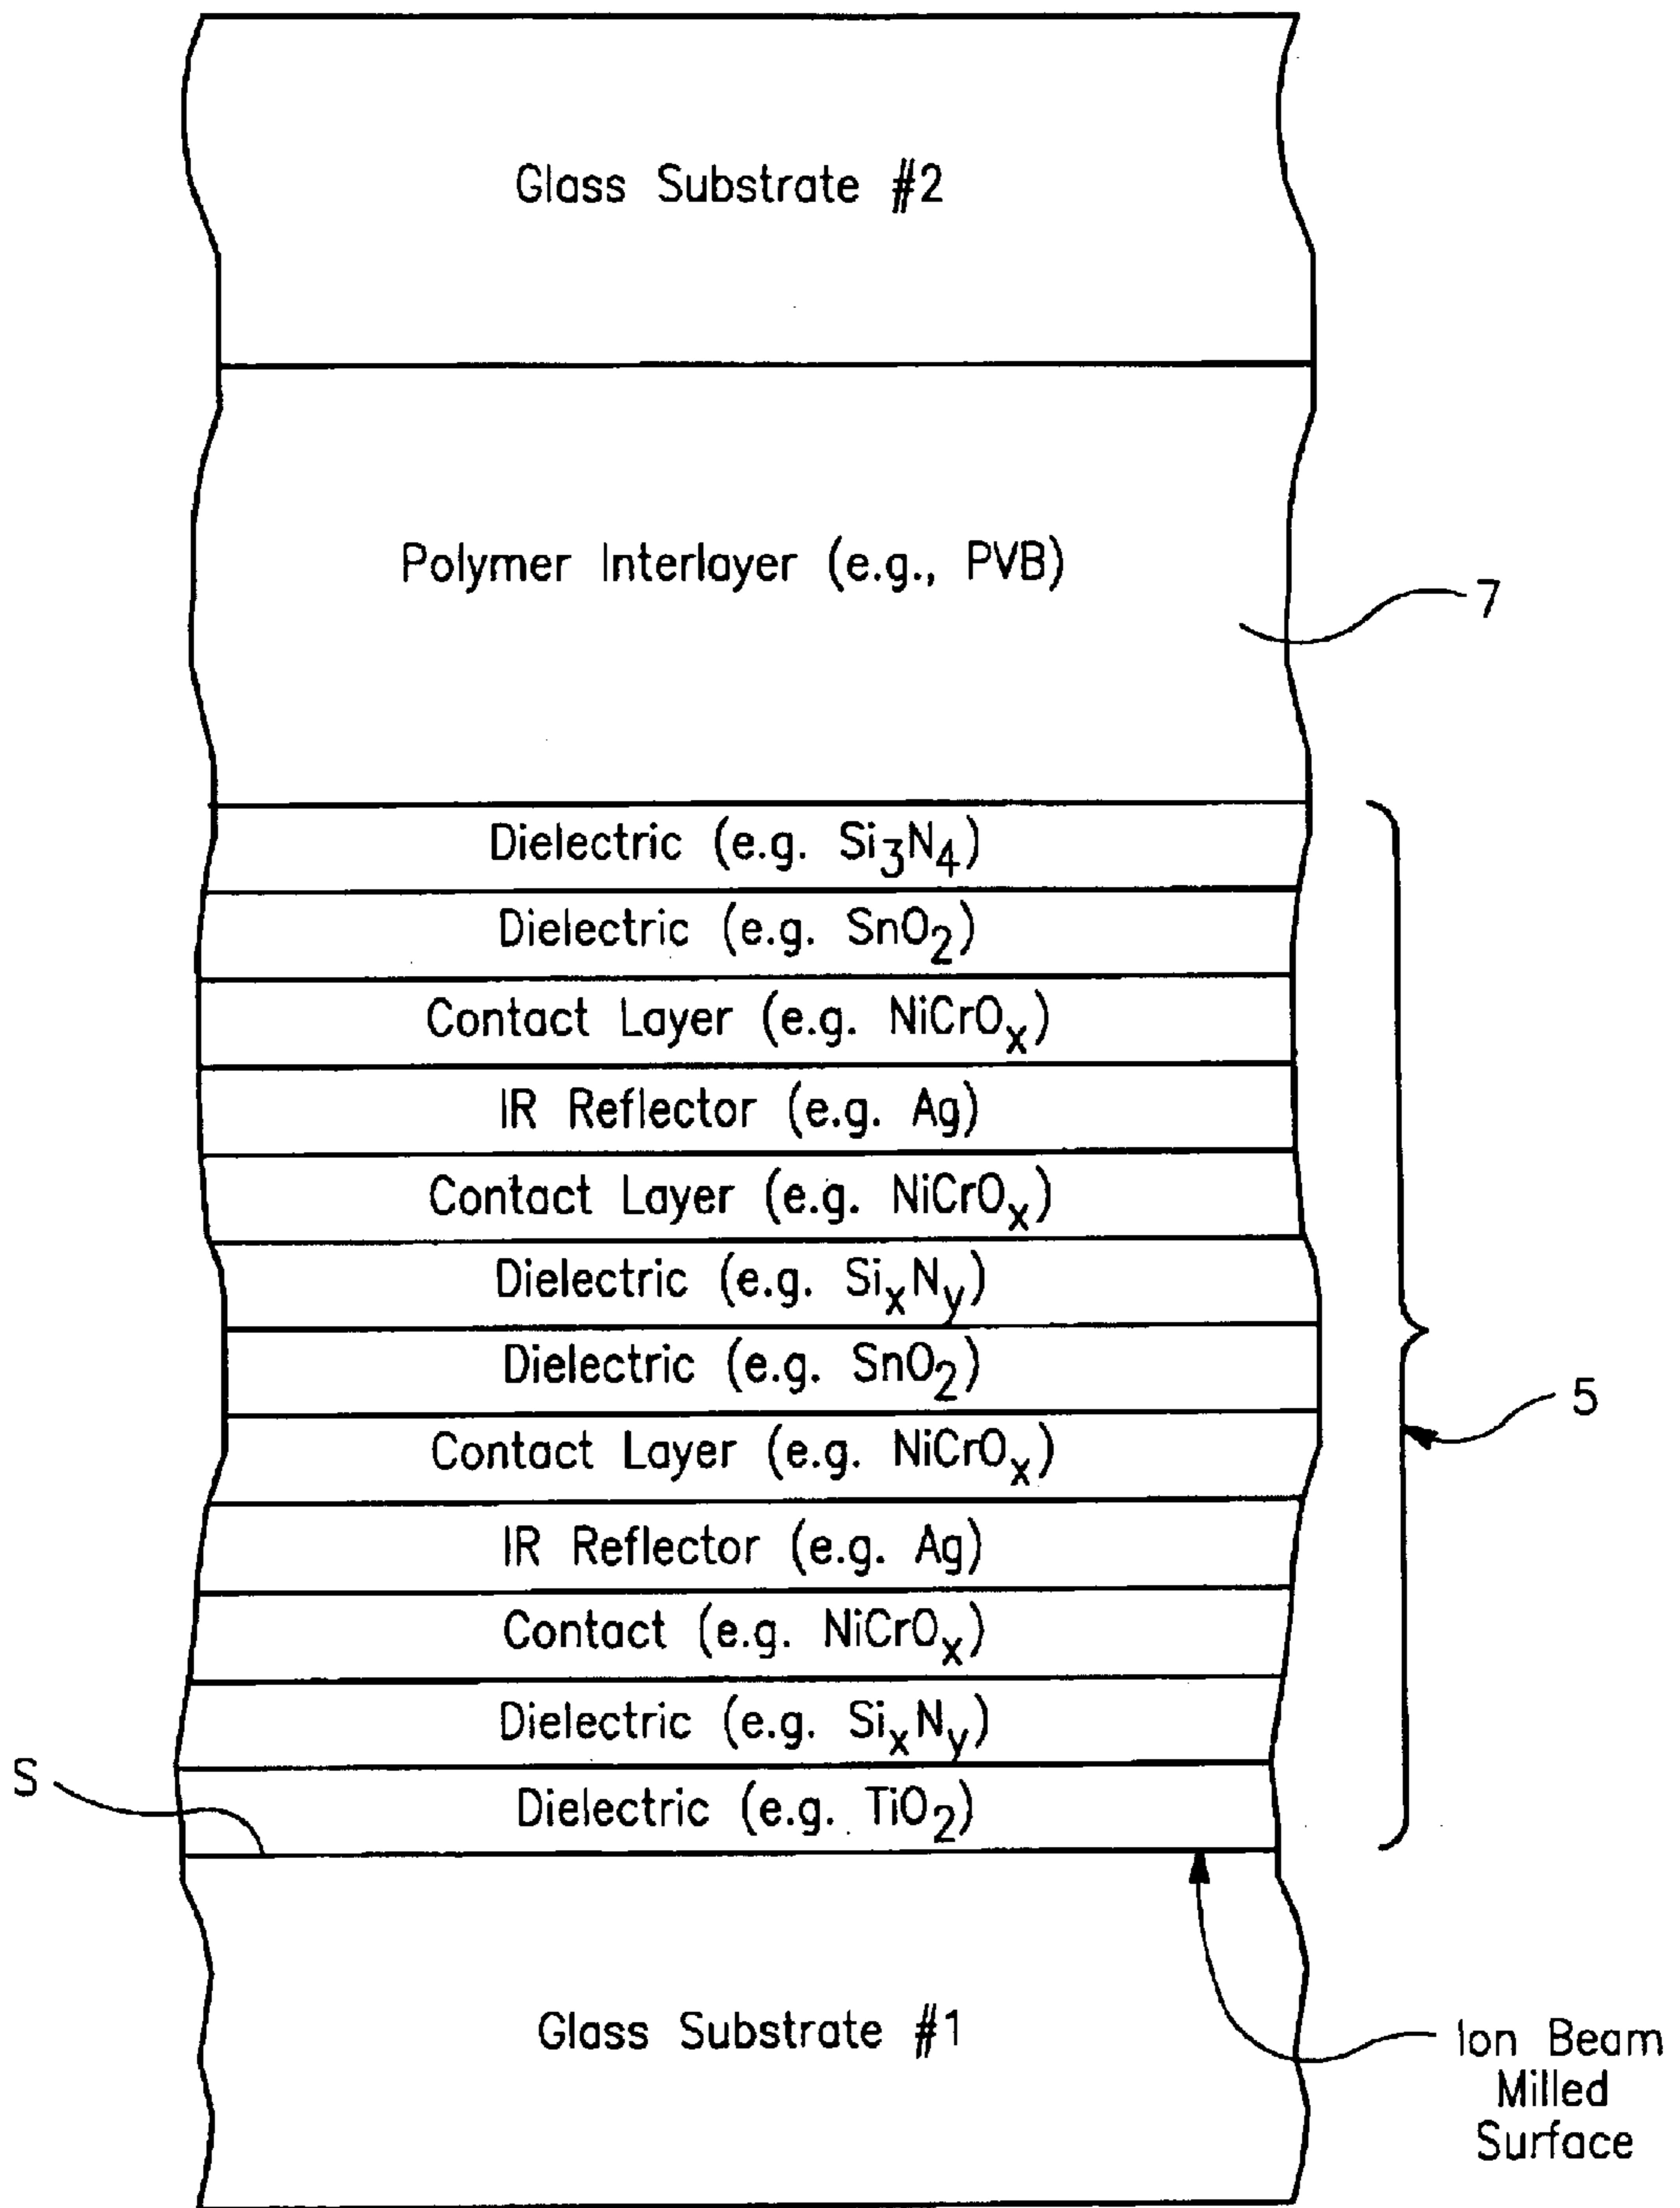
Glass Substrate #2

Polymer Interlayer (e.g., PVB)

7

Dielectric (e.g. $Si_3N_4$)

Dielectric (e.g. $SnO_2$)

Contact Layer (e.g. $NiCrO_x$)

IR Reflector (e.g. Ag)

Contact Layer (e.g. $NiCrO_x$)

Dielectric (e.g. $Si_xN_y$)

Dielectric (e.g. $SnO_2$)

Contact Layer (e.g. $NiCrO_x$)

IR Reflector (e.g. Ag)

Contact (e.g. $NiCrO_x$)

Dielectric (e.g. $Si_xN_y$)

Dielectric (e.g. $TiO_2$)

5

S

Glass Substrate #1

Ion Beam Milled Surface